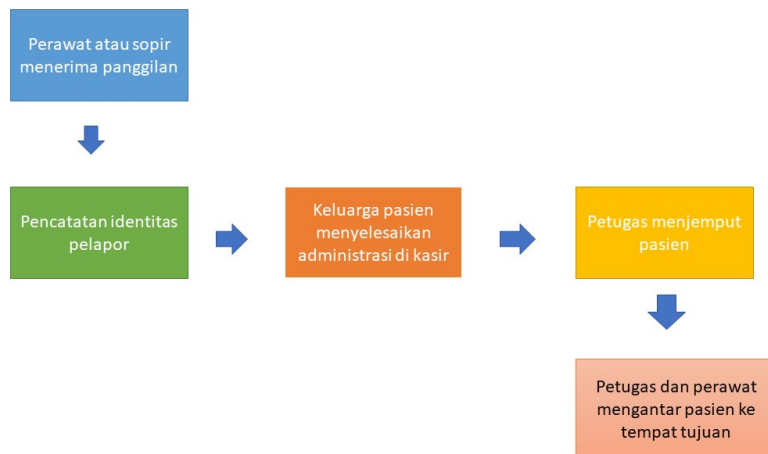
Perawat atau sopir menerima panggilan

Pencatatan identitas pelapor

Keluarga pasien menyelesaikan administrasi di kasir

Petugas menjemput pasien

Petugas dan perawat mengantar pasien ke tempat tujuan